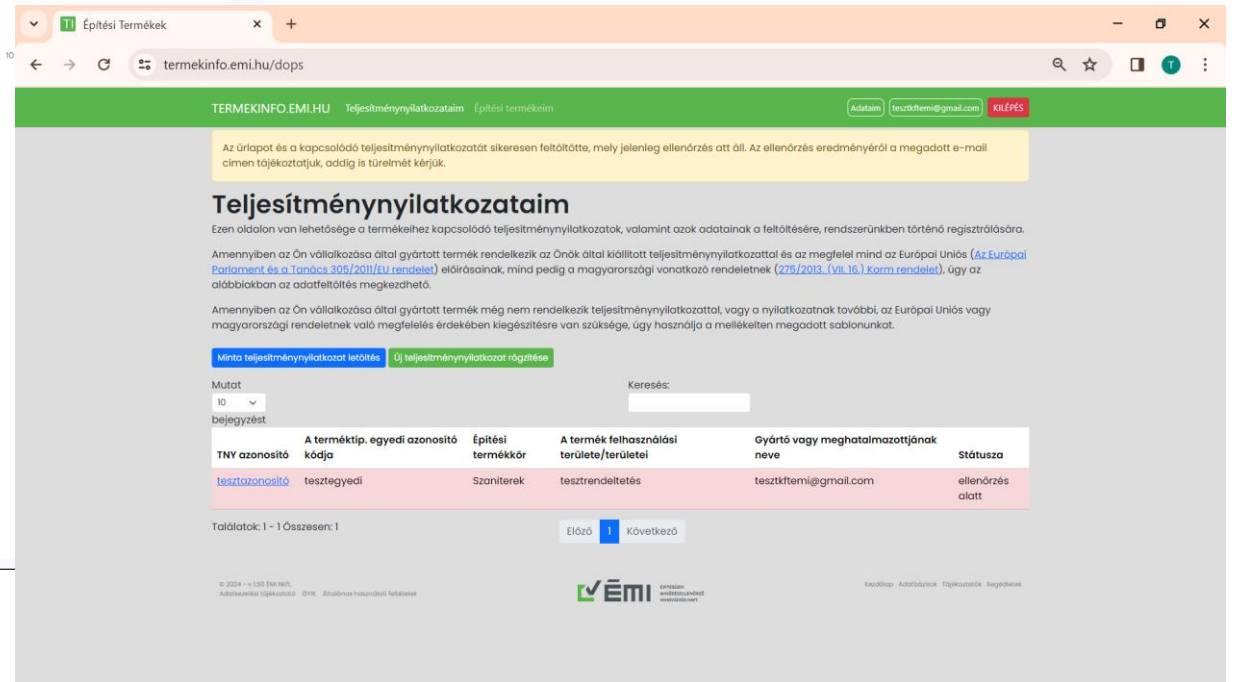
Építési Termékek
termekinfo.emi.hu/dops

TERMEKINFO.EMI.HU Teljesítménynyilatkozataim Építési termékeim
Adataim tesztkftemi@gmail.com KILÉPÉS

Az űrlapot és a kapcsolódó teljesítménynyilatkozatát sikeresen feltöltötte, mely jelenleg ellenőrzés att áll. Az ellenőrzés eredményéről a megadott e-mail címen tájékoztatjuk, addig is türelmét kérjük.

Teljesítménynyilatkozataim

Ezen oldalon van lehetősége a termékeihez kapcsolódó teljesítménynyilatkozatok, valamint azok adatainak a feltöltésére, rendszerünkben történő regisztrálására.

Amennyiben az Ön vállalkozása által gyártott termék rendelkezik az Önök által kiállított teljesítménynyilatkozattal és az megfelel mind az Európai Uniós (Az Európai Parlament és a Tanács 305/2011/EU rendelet) előírásainak, mind pedig a magyarországi vonatkozó rendeletnek (275/2013. (VII. 16.) Korm rendelet), úgy az alábbiakban az adatfeltöltés megkezdhető.

Amennyiben az Ön vállalkozása által gyártott termék még nem rendelkezik teljesítménynyilatkozattal, vagy a nyilatkozatnak további, az Európai Uniós vagy magyarországi rendeletnek való megfelelés érdekében kiegészítésre van szüksége, úgy használja a mellékelten megadott sablonunkat.

Minta teljesítménynyilatkozat letöltés Új teljesítménynyilatkozat rögzítése

Mutat 10 bejegyzést
Keresés:

| TNY azonosító | A terméktíp. egyedi azonosító kódja | Építési termékkör | A termék felhasználási területe/területei | Gyártó vagy meghatalmazottjának neve | Státusza |
|---|---|---|---|---|---|
| tesztazonosító | tesztegyedi | Szaniterek | tesztrendeltetés | tesztkftemi@gmail.com | ellenőrzés alatt |

Találatok: 1 - 1 Összesen: 1
Előző 1 Következő

© 2024 - v1.50 ÉMI Nkft.
Adatkezelési tájékoztató GYIK Általános használati feltételek
ÉMI
Kezdőlap Adatbázisok Tájékoztatók Segédletek